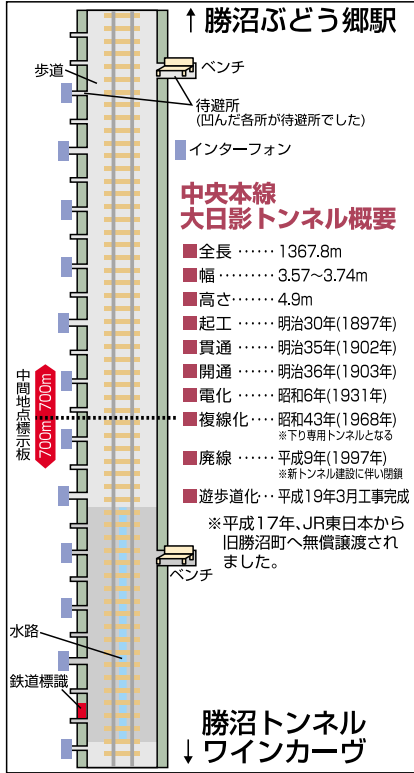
↑勝沼ぶどう郷駅

歩道

ベンチ

待避所
(凹んだ各所が待避所でした)

インターフォン

中央本線
大日影トンネル概要

全長 …… 1367.8m
幅 …… 3.57～3.74m
高さ …… 4.9m
起工 …… 明治30年(1897年)
貫通 …… 明治35年(1902年)
開通 …… 明治36年(1903年)
電化 …… 昭和6年(1931年)
複線化 … 昭和43年(1968年)
※下り専用トンネルとなる
廃線 …… 平成9年(1997年)
※新トンネル建設に伴い閉鎖
遊歩道化 … 平成19年3月工事完成

中間地点標示板
700m 700m

※平成17年、JR東日本から旧勝沼町へ無償譲渡されました。

ベンチ

水路

鉄道標識

勝沼トンネル
↓ワインカーヴ